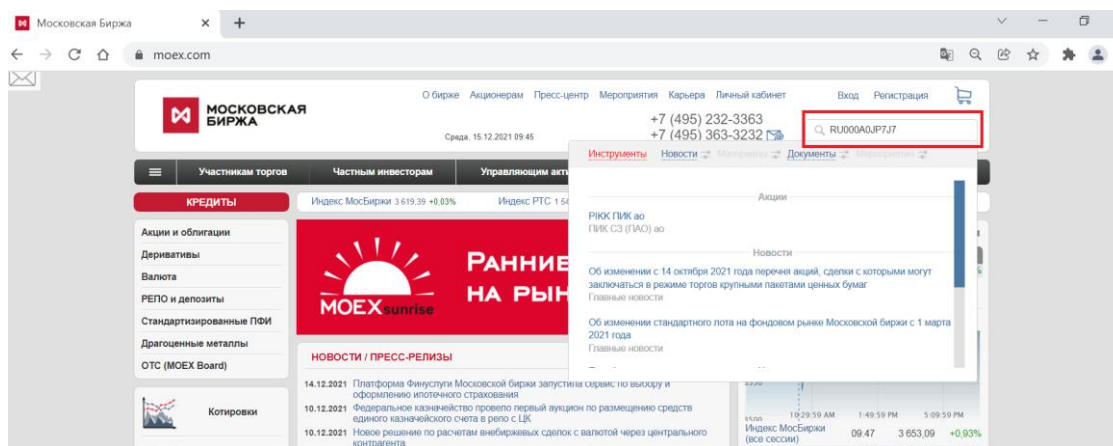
Московская Биржа ×
+
moex.com

МОСКОВСКАЯ БИРЖА
О бирже Акционерам Пресс-центр Мероприятия Карьера Личный кабинет
Вход Регистрация
Среда, 15.12.2021 09:45
+7 (495) 232-3363
+7 (495) 363-3232
RU000A0JP7J7

Участникам торгов
Частным инвесторам
Управляющим акт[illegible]

Инструменты Новости Материалы Документы Мероприятия

КРЕДИТЫ
Индекс МосБиржи 3 619,39 +0,03%
Индекс РТС 1 5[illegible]

Акции и облигации
Деривативы
Валюта
РЕПО и депозиты
Стандартизированные ПФИ
Драгоценные металлы
OTC (MOEX Board)

MOEX sunrise
РАННИЕ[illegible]
НА РЫН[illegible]

Акции
PIKK ПИК ао
ПИК СЗ (ПАО) ао

Новости
Об изменении с 14 октября 2021 года перечня акций, сделки с которыми могут заключаться в режиме торгов крупными пакетами ценных бумаг
Главные новости

Об изменении стандартного лота на фондовом рынке Московской биржи с 1 марта 2021 года
Главные новости

НОВОСТИ / ПРЕСС-РЕЛИЗЫ
14.12.2021 Платформа Финуслуги Московской биржи запустила сервис по выбору и оформлению ипотечного страхования
10.12.2021 Федеральное казначейство провело первый аукцион по размещению средств единого казначейского счета в репо с ЦК
10.12.2021 Новое решение по расчетам внебиржевых сделок с валютой через центрального контрагента

Котировки

10:29:59 AM 1:49:59 PM 5:09:59 PM
Индекс МосБиржи (все сессии) 09:47 3 653,09 +0,93%